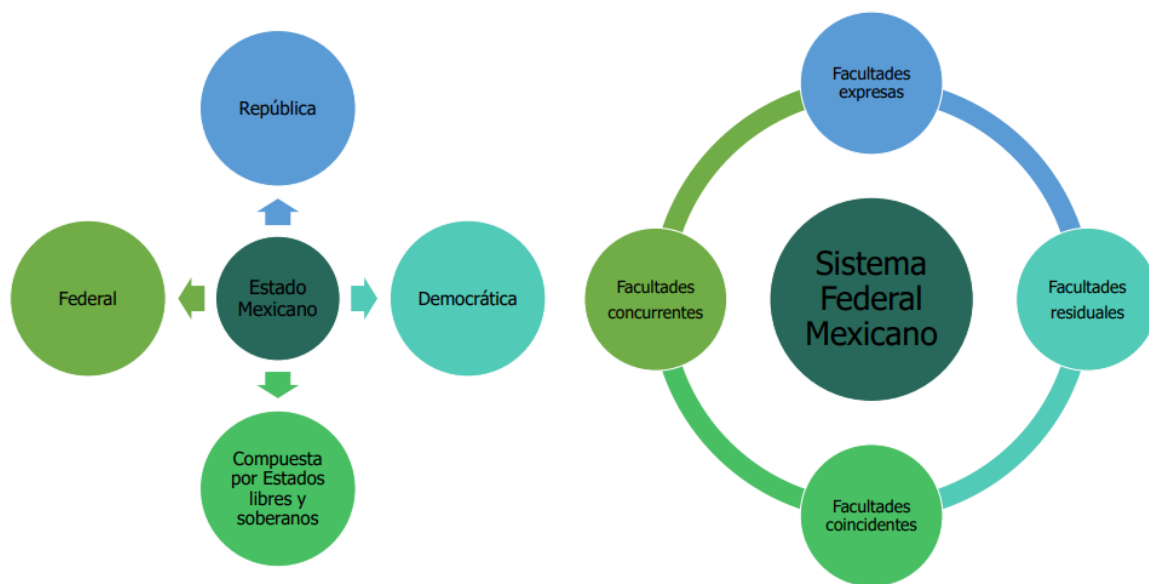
República

Federal

Estado Mexicano

Democrática

Compuesta por Estados libres y soberanos

Facultades expresas

Facultades concurrentes

Sistema Federal Mexicano

Facultades residuales

Facultades coincidentes